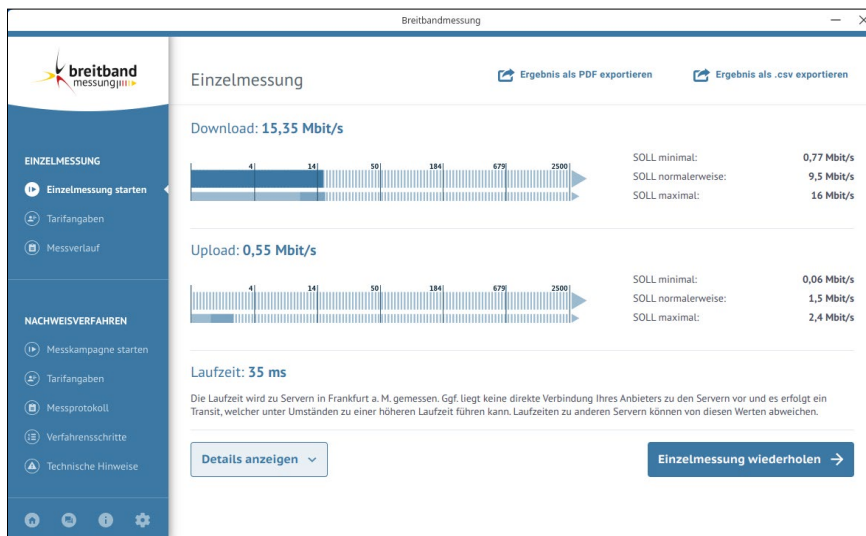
Breitbandmessung

breitband messung

EINZELMESSUNG
Einzelmessung starten
Tarifangaben
Messverlauf

NACHWEISVERFAHREN
Messkampagne starten
Tarifangaben
Messprotokoll
Verfahrensschritte
Technische Hinweise

Einzelmessung

Ergebnis als PDF exportieren

Ergebnis als .csv exportieren

Download: 15,35 Mbit/s

4 14 50 184 679 2500

SOLL minimal: 0,77 Mbit/s
SOLL normalerweise: 9,5 Mbit/s
SOLL maximal: 16 Mbit/s

Upload: 0,55 Mbit/s

4 14 50 184 679 2500

SOLL minimal: 0,06 Mbit/s
SOLL normalerweise: 1,5 Mbit/s
SOLL maximal: 2,4 Mbit/s

Laufzeit: 35 ms

Die Laufzeit wird zu Servern in Frankfurt a. M. gemessen. Ggf. liegt keine direkte Verbindung Ihres Anbieters zu den Servern vor und es erfolgt ein Transit, welcher unter Umständen zu einer höheren Laufzeit führen kann. Laufzeiten zu anderen Servern können von diesen Werten abweichen.

Details anzeigen

Einzelmessung wiederholen